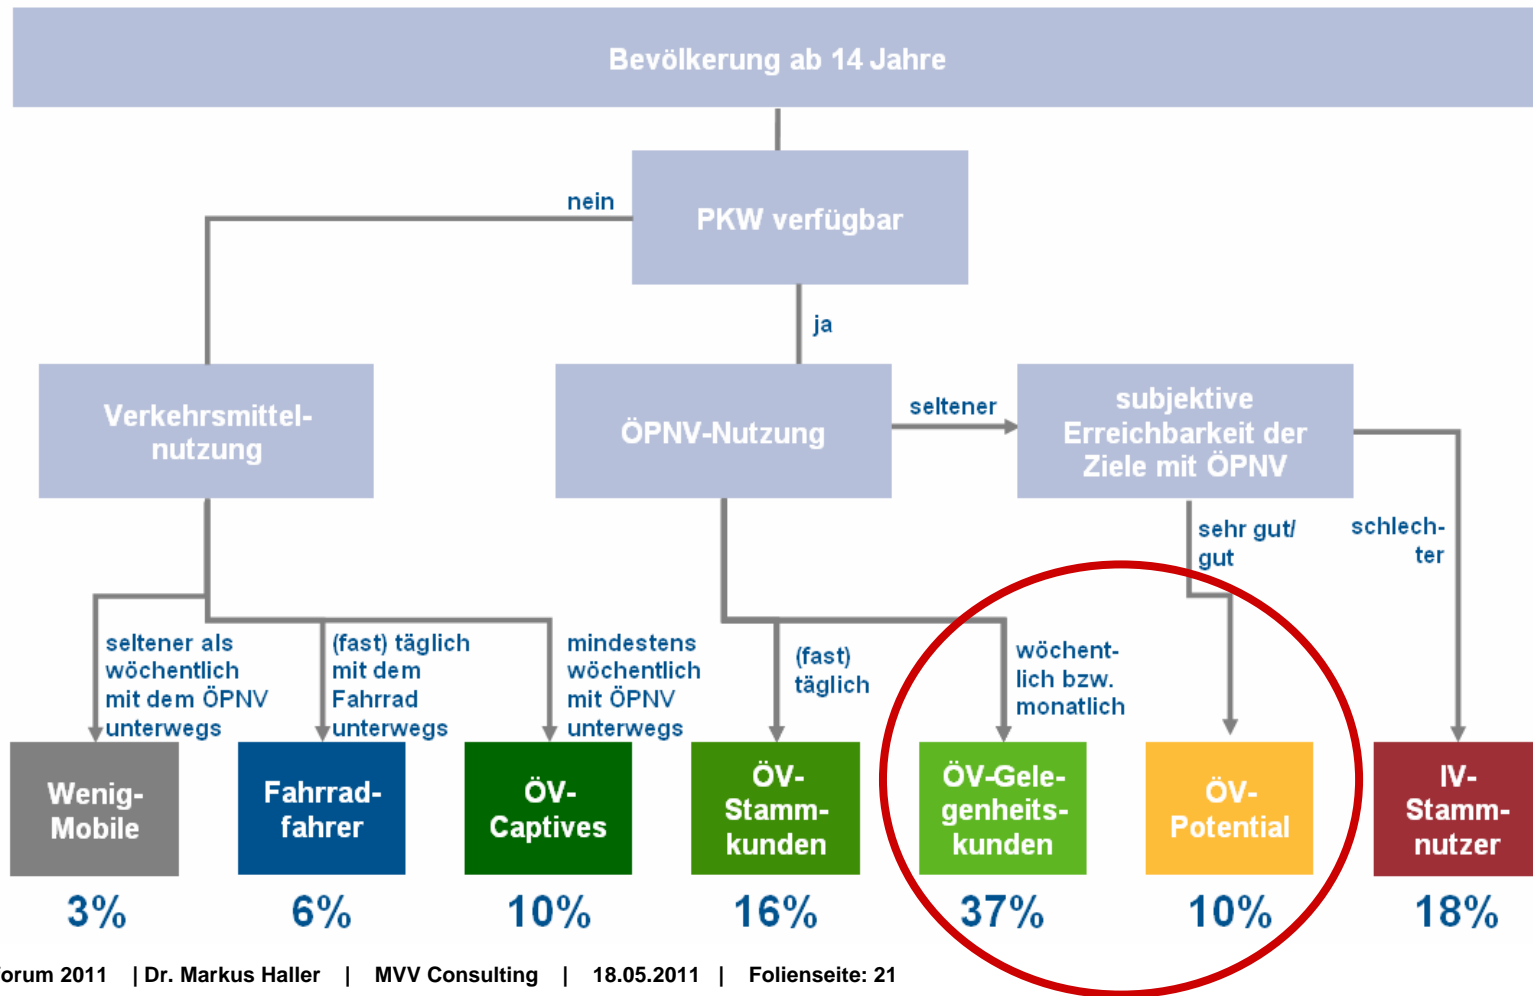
Bevölkerung ab 14 Jahre

nein

PKW verfügbar

ja

Verkehrsmittelnutzung

ÖPNV-Nutzung

seltener

subjektive Erreichbarkeit der Ziele mit ÖPNV

sehr gut/ gut

schlechter

seltener als wöchentlich mit dem ÖPNV unterwegs

(fast) täglich mit dem Fahrrad unterwegs

mindestens wöchentlich mit ÖPNV unterwegs

(fast) täglich

wöchentlich bzw. monatlich

Wenig-Mobile

Fahrradfahrer

ÖV-Captives

ÖV-Stammkunden

ÖV-Gelegenheitskunden

ÖV-Potential

IV-Stammnutzer

3%

6%

10%

16%

37%

10%

18%

orum 2011 | Dr. Markus Haller | MVV Consulting | 18.05.2011 | Folienseite: 21